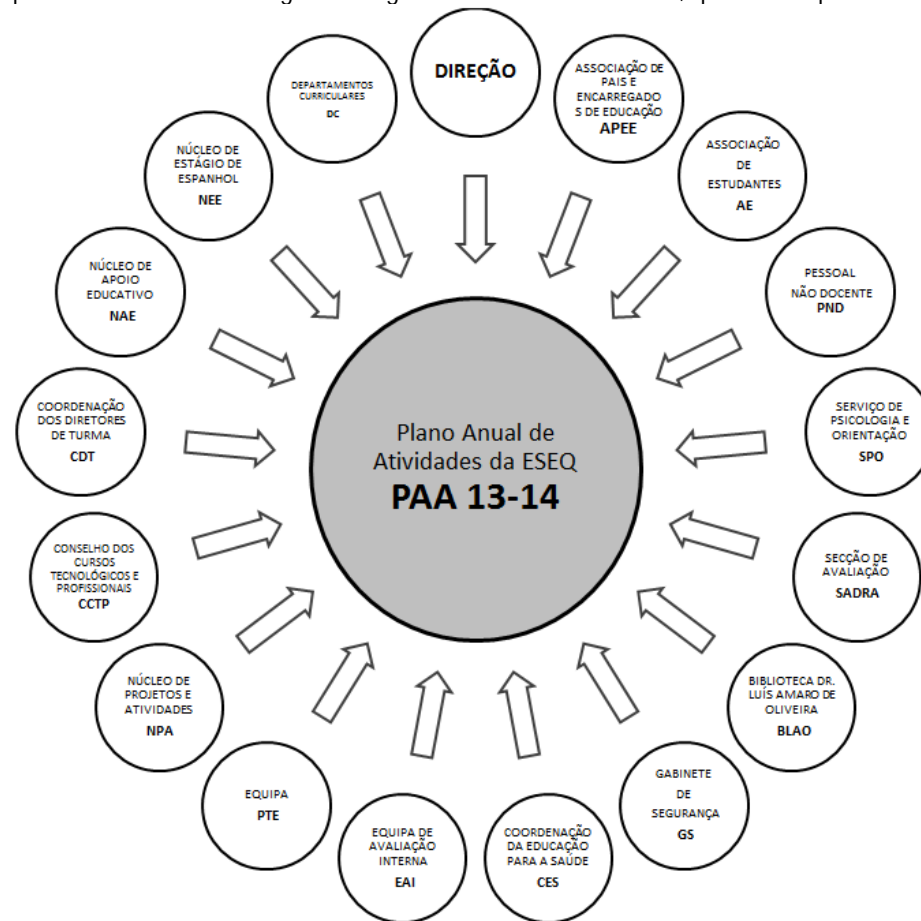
DIREÇÃO

ASSOCIAÇÃO DE PAIS E ENCARREGADOS DE EDUCAÇÃO
APEE

ASSOCIAÇÃO DE ESTUDANTES
AE

PESSOAL NÃO DOCENTE
PND

SERVIÇO DE PSICOLOGIA E ORIENTAÇÃO
SPO

SECÇÃO DE AVALIAÇÃO
SADRA

BIBLIOTECA DR. LUÍS AMARO DE OLIVEIRA
BLAO

GABINETE DE SEGURANÇA
GS

COORDENAÇÃO DA EDUCAÇÃO PARA A SAÚDE
CES

EQUIPA DE AVALIAÇÃO INTERNA
EAI

EQUIPA
PTE

NÚCLEO DE PROJETOS E ATIVIDADES
NPA

CONSELHO DOS CURSOS TECNOLÓGICOS E PROFISSIONAIS
CCTP

COORDENAÇÃO DOS DIRETORES DE TURMA
CDT

NÚCLEO DE APOIO EDUCATIVO
NAE

NÚCLEO DE ESTÁGIO DE ESPANHOL
NEE

DEPARTAMENTOS CURRICULARES
DC

Plano Anual de Atividades da ESEQ
PAA 13-14